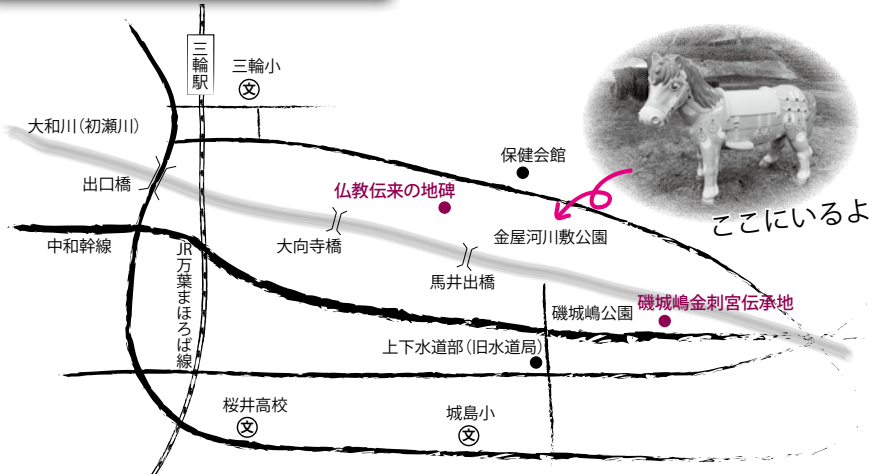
三輪駅

三輪小
文

大和川（初瀬川）

保健会館

出口橋

仏教伝来の地碑

ここにいるよ

中和幹線

大向寺橋

金屋河川敷公園

JR万葉まほろば線

馬井出橋

磯城嶋金刺宮伝承地

磯城嶋公園

上下水道部（旧水道局）

桜井高校
文

城島小
文